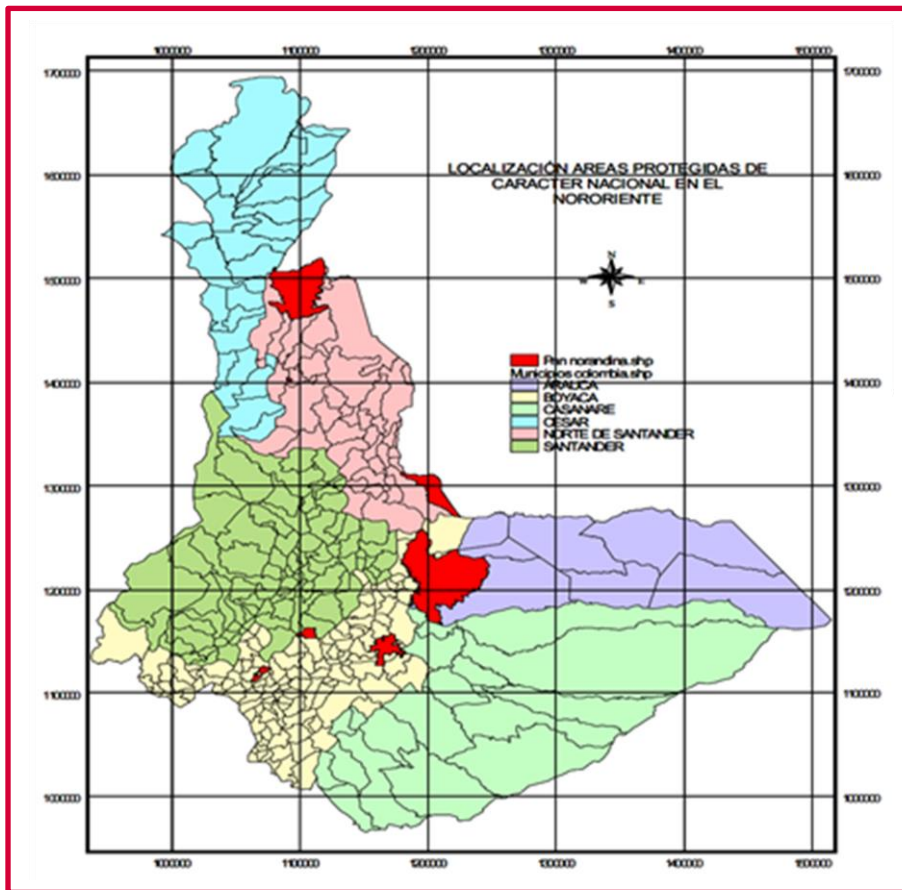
1000000 1100000 1200000 1300000 1400000 1500000

1700000 1600000 1500000 1400000 1300000 1200000 1100000 1000000

1700000 1600000 1500000 1400000 1300000 1200000 1100000 1000000

LOCALIZACIÓN AREAS PROTEGIDAS DE CARACTER NACIONAL EN EL NORORIENTE

N
W E
S

Pnn norandina.shp
Municipios colombia.shp
ARAUCA
BOYACA
CASANARE
CESAR
NORTE DE SANTANDER
SANTANDER

1000000 1100000 1200000 1300000 1400000 1500000